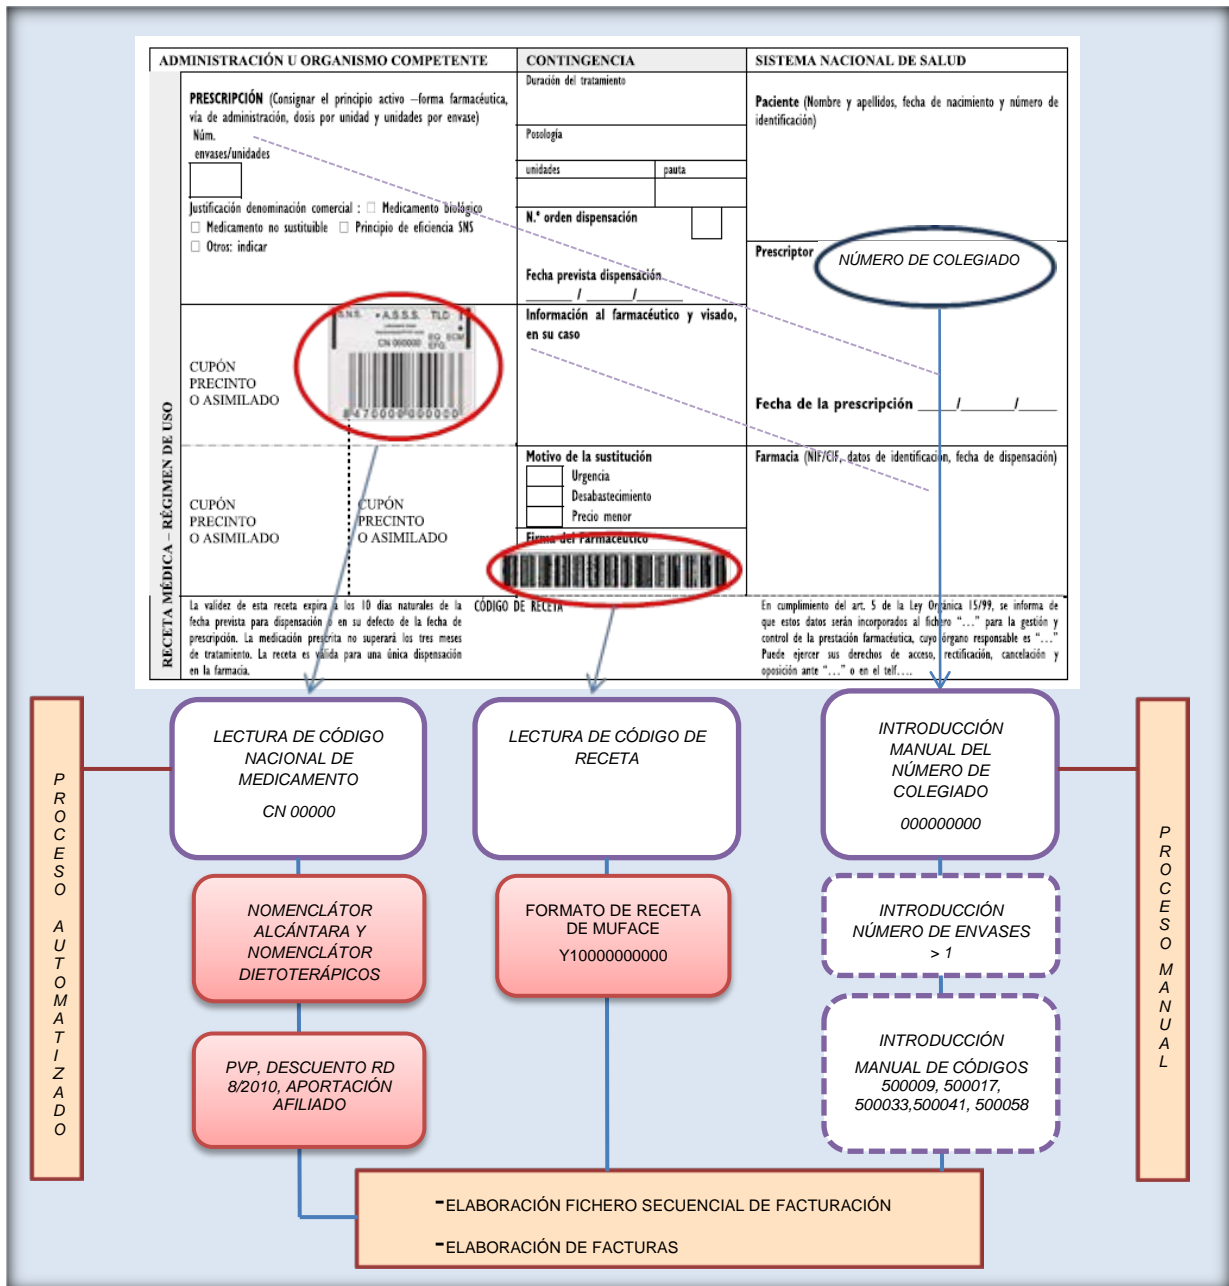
ADMINISTRACIÓN U ORGANISMO COMPETENTE

CONTINGENCIA

SISTEMA NACIONAL DE SALUD

PRESCRIPCIÓN (Consignar el principio activo –forma farmacéutica, vía de administración, dosis por unidad y unidades por envase)

Núm. envases/unidades

Justificación denominación comercial : ☐ Medicamento biológico
☐ Medicamento no sustituible ☐ Principio de eficiencia SNS
☐ Otros: indicar

Duración del tratamiento

Posología

| unidades | pauta |
|---|---|
| | |

N.º orden dispensación

Fecha prevista dispensación
______ / ______ /______

Paciente (Nombre y apellidos, fecha de nacimiento y número de identificación)

Prescriptor

NÚMERO DE COLEGIADO

CUPÓN PRECINTO O ASIMILADO

S.N.S. •A.S.S.S. TLD
CN 000000
8470000000000

Información al farmacéutico y visado, en su caso

Fecha de la prescripción ______/______/______

CUPÓN PRECINTO O ASIMILADO

CUPÓN PRECINTO O ASIMILADO

Motivo de la sustitución
Urgencia
Desabastecimiento
Precio menor

Firma del Farmacéutico

Farmacia (NIF/CIF, datos de identificación, fecha de dispensación)

RECETA MÉDICA – RÉGIMEN DE USO

La validez de esta receta expira a los 10 días naturales de la fecha prevista para dispensación o en su defecto de la fecha de prescripción. La medicación prescrita no superará los tres meses de tratamiento. La receta es válida para una única dispensación en la farmacia.

CÓDIGO DE RECETA

En cumplimiento del art. 5 de la Ley Orgánica 15/99, se informa de que estos datos serán incorporados al fichero "…" para la gestión y control de la prestación farmacéutica, cuyo órgano responsable es "…" Puede ejercer sus derechos de acceso, rectificación, cancelación y oposición ante "…" o en el telf.….

PROCESO AUTOMATIZADO

LECTURA DE CÓDIGO NACIONAL DE MEDICAMENTO

CN 00000

LECTURA DE CÓDIGO DE RECETA

INTRODUCCIÓN MANUAL DEL NÚMERO DE COLEGIADO

000000000

PROCESO MANUAL

NOMENCLÁTOR ALCÁNTARA Y NOMENCLÁTOR DIETOTERÁPICOS

FORMATO DE RECETA DE MUFACE

Y10000000000

INTRODUCCIÓN NÚMERO DE ENVASES > 1

PVP, DESCUENTO RD 8/2010, APORTACIÓN AFILIADO

INTRODUCCIÓN MANUAL DE CÓDIGOS 500009, 500017, 500033,500041, 500058

-ELABORACIÓN FICHERO SECUENCIAL DE FACTURACIÓN

-ELABORACIÓN DE FACTURAS